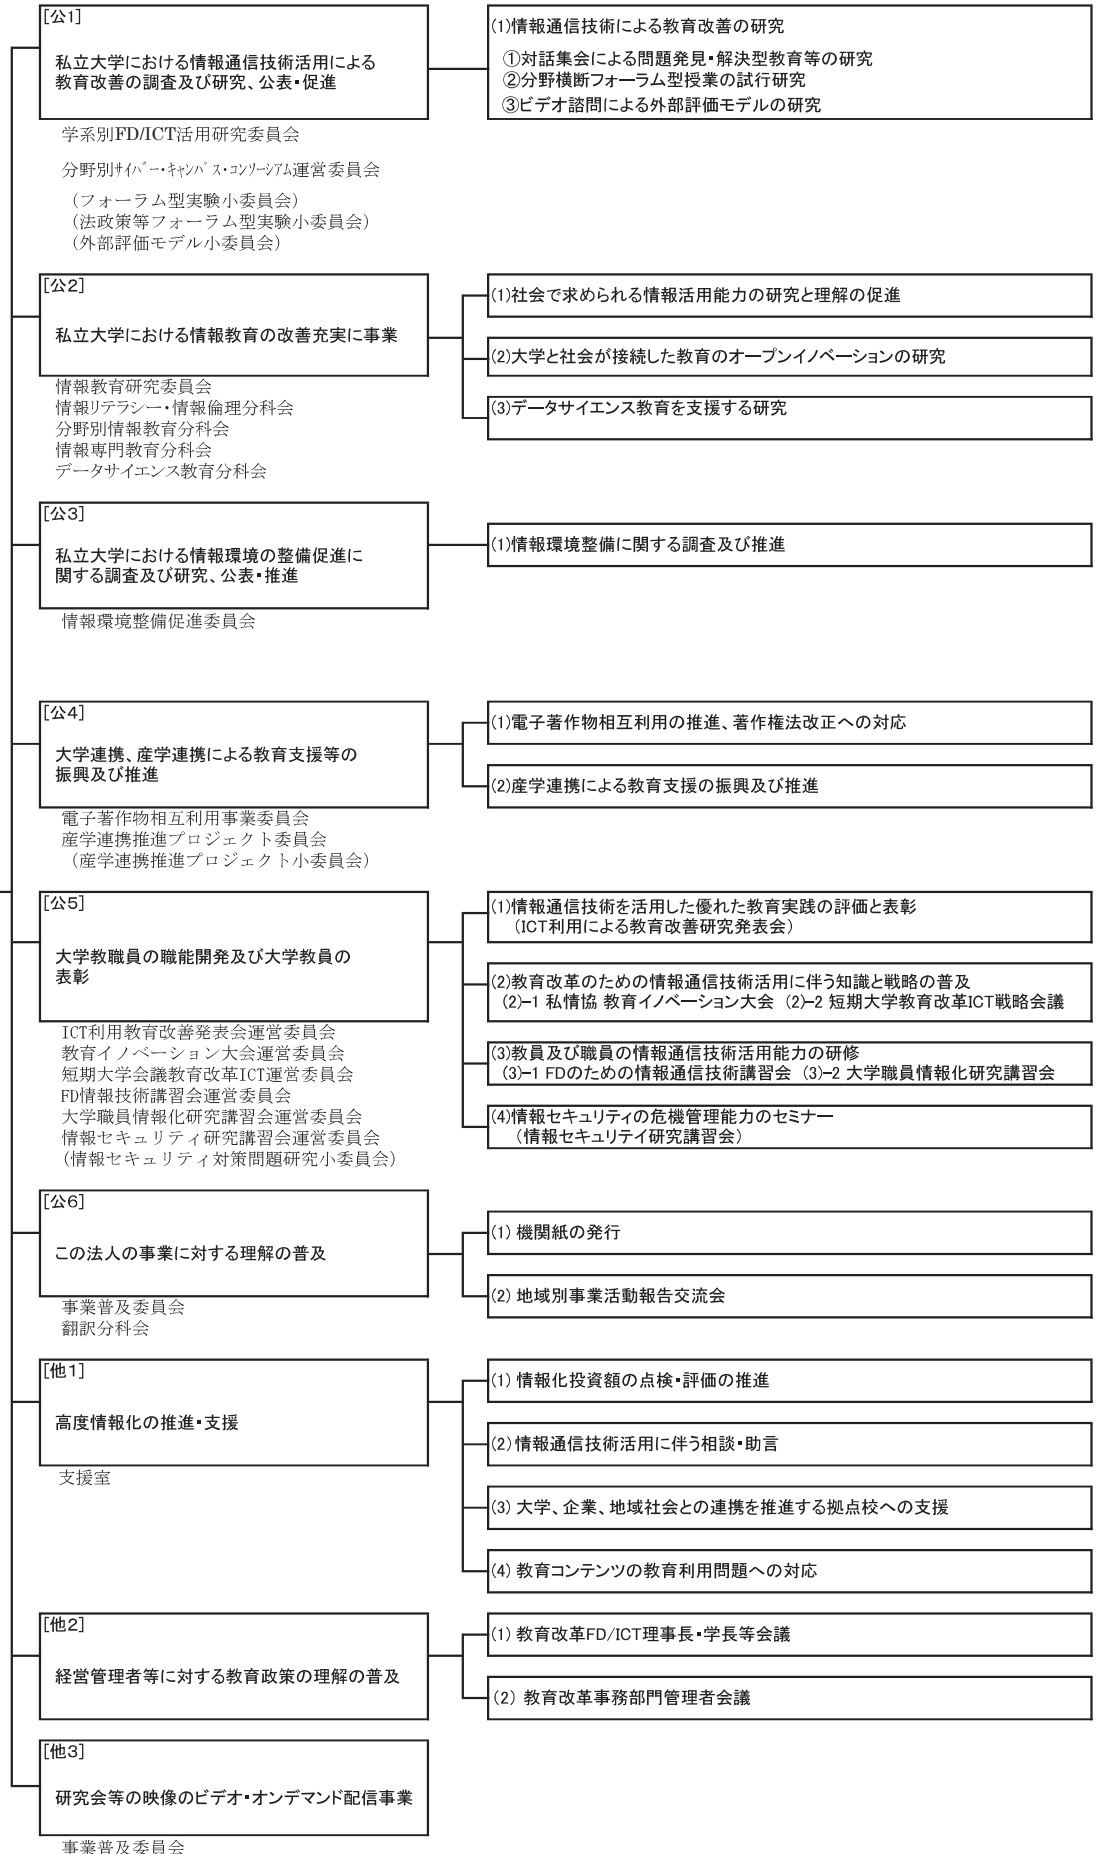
[公1]
私立大学における情報通信技術活用による教育改善の調査及び研究、公表・促進

(1)情報通信技術による教育改善の研究
①対話集会による問題発見・解決型教育等の研究
②分野横断フォーラム型授業の試行研究
③ビデオ諮問による外部評価モデルの研究

学系別FD/ICT活用研究委員会
分野別ｻｲﾊﾞｰ・ｷｬﾝﾊﾟｽ・ｺﾝｿｰｼｱﾑ運営委員会
（フォーラム型実験小委員会）
（法政策等フォーラム型実験小委員会）
（外部評価モデル小委員会）

[公2]
私立大学における情報教育の改善充実に事業

(1)社会で求められる情報活用能力の研究と理解の促進
(2)大学と社会が接続した教育のオープンイノベーションの研究
(3)データサイエンス教育を支援する研究

情報教育研究委員会
情報リテラシー・情報倫理分科会
分野別情報教育分科会
情報専門教育分科会
データサイエンス教育分科会

[公3]
私立大学における情報環境の整備促進に関する調査及び研究、公表・推進

(1)情報環境整備に関する調査及び推進

情報環境整備促進委員会

[公4]
大学連携、産学連携による教育支援等の振興及び推進

(1)電子著作物相互利用の推進、著作権法改正への対応
(2)産学連携による教育支援の振興及び推進

電子著作物相互利用事業委員会
産学連携推進プロジェクト委員会
（産学連携推進プロジェクト小委員会）

[公5]
大学教職員の職能開発及び大学教員の表彰

(1)情報通信技術を活用した優れた教育実践の評価と表彰
（ICT利用による教育改善研究発表会）
(2)教育改革のための情報通信技術活用に伴う知識と戦略の普及
(2)-1 私情協 教育イノベーション大会 (2)-2 短期大学教育改革ICT戦略会議
(3)教員及び職員の情報通信技術活用能力の研修
(3)-1 FDのための情報通信技術講習会 (3)-2 大学職員情報化研究講習会
(4)情報セキュリティの危機管理能力のセミナー
（情報セキュリティ研究講習会）

ICT利用教育改善発表会運営委員会
教育イノベーション大会運営委員会
短期大学会議教育改革ICT運営委員会
FD情報技術講習会運営委員会
大学職員情報化研究講習会運営委員会
情報セキュリティ研究講習会運営委員会
（情報セキュリティ対策問題研究小委員会）

[公6]
この法人の事業に対する理解の普及

(1) 機関紙の発行
(2) 地域別事業活動報告交流会

事業普及委員会
翻訳分科会

[他1]
高度情報化の推進・支援

(1) 情報化投資額の点検・評価の推進
(2) 情報通信技術活用に伴う相談・助言
(3) 大学、企業、地域社会との連携を推進する拠点校への支援
(4) 教育コンテンツの教育利用問題への対応

支援室

[他2]
経営管理者等に対する教育政策の理解の普及

(1) 教育改革FD/ICT理事長・学長等会議
(2) 教育改革事務部門管理者会議

[他3]
研究会等の映像のビデオ・オンデマンド配信事業

事業普及委員会